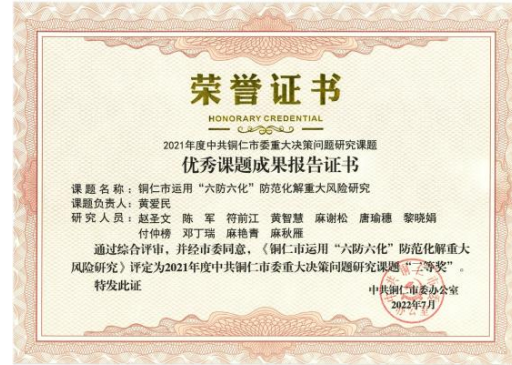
荣誉证书
HONORARY CREDENTIAL

2021年度中共铜仁市委重大决策问题研究课题
优秀课题成果报告证书

课题名称：铜仁市运用“六防六化”防范化解重大风险研究
课题负责人：黄爱民
研究人员：赵圣文　陈　军　符前江　黄智慧　麻谢松　唐瑜穗　黎晓娟　付仲榜　邓丁瑞　麻艳青　麻秋雁

通过综合评审，并经市委同意，《铜仁市运用“六防六化”防范化解重大风险研究》评定为2021年度中共铜仁市委重大决策问题研究课题“二等奖”。

特发此证

中共铜仁市委办公室
2022年7月